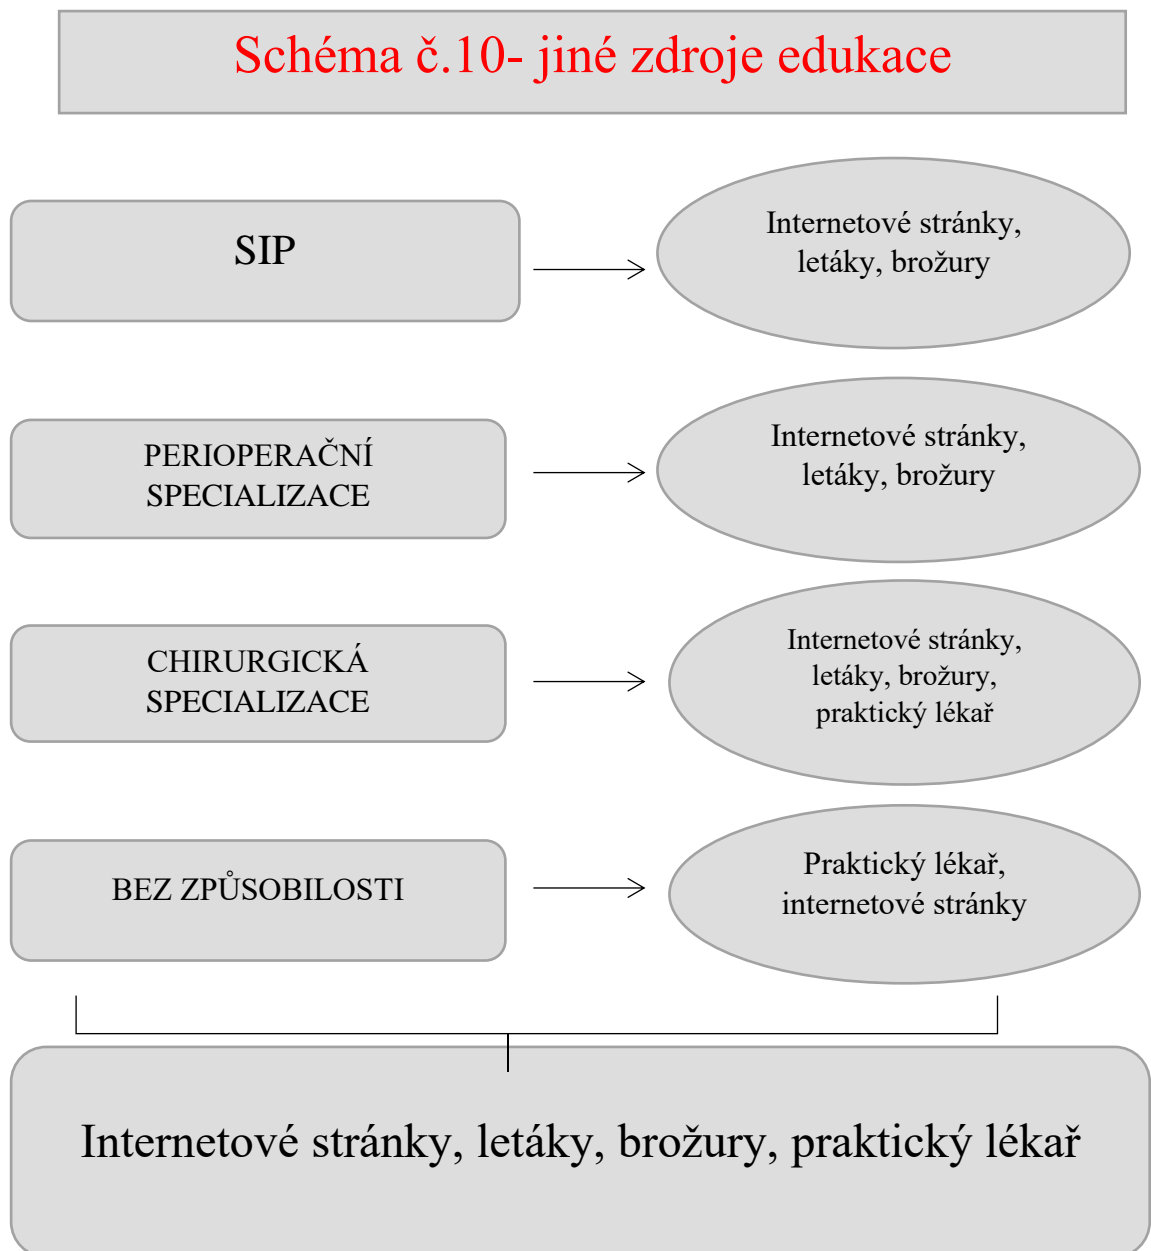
Schéma č.10- jiné zdroje edukace

SIP

Internetové stránky, letáky, brožury

PERIOPERAČNÍ SPECIALIZACE

Internetové stránky, letáky, brožury

CHIRURGICKÁ SPECIALIZACE

Internetové stránky, letáky, brožury, praktický lékař

BEZ ZPŮSOBILOSTI

Praktický lékař, internetové stránky

Internetové stránky, letáky, brožury, praktický lékař